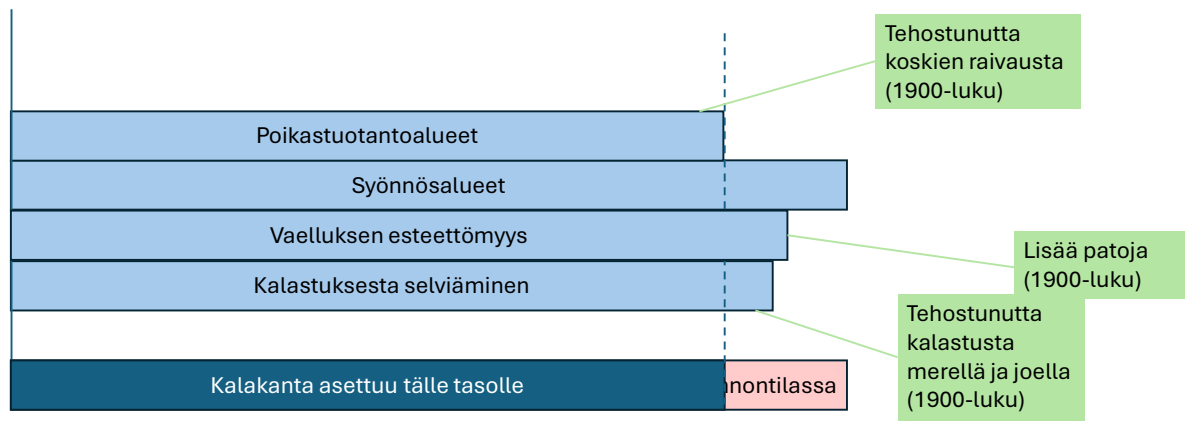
Tehostunutta koskien raivausta (1900-luku)

Poikastuotantoalueet

Syönnösalueet

Vaelluksen esteettömyys

Lisää patoja (1900-luku)

Kalastuksesta selviäminen

Tehostunutta kalastusta merellä ja joella (1900-luku)

Kalakanta asettuu tälle tasolle

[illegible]nontilassa